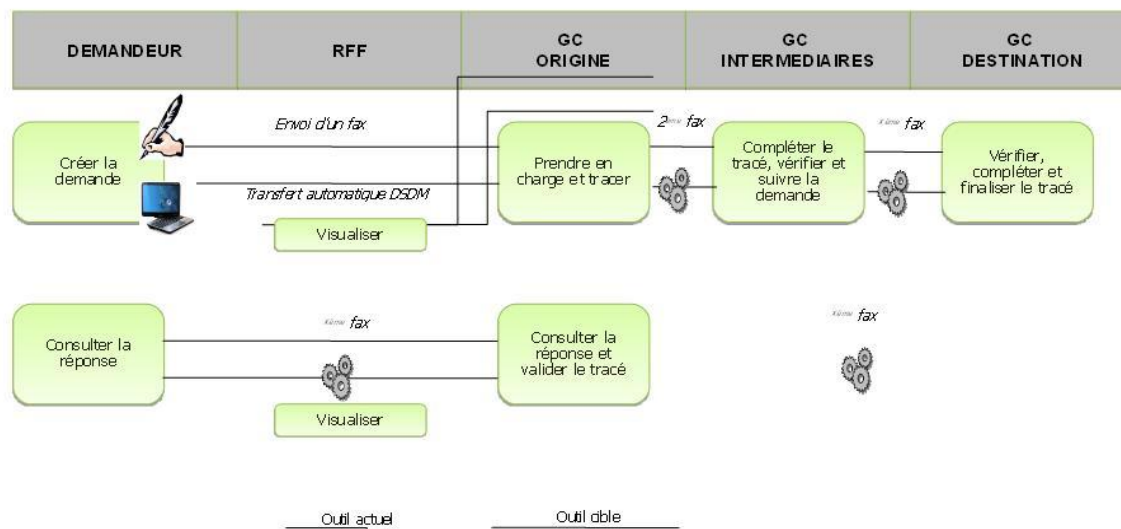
| DEMANDEUR | RFF | GC ORIGINE | GC INTERMEDIAIRES | GC DESTINATION |
|---|---|---|---|---|

Créer la demande

Envoi d'un fax

Transfert automatique DSDM

Visualiser

$2^{ème}$ fax

Prendre en charge et tracer

$X^{ème}$ fax

Compléter le tracé, vérifier et suivre la demande

Vérifier, compléter et finaliser le tracé

Consulter la réponse

$X^{ème}$ fax

Consulter la réponse et valider le tracé

$X^{ème}$ fax

Visualiser

Outil actuel

Outil cible